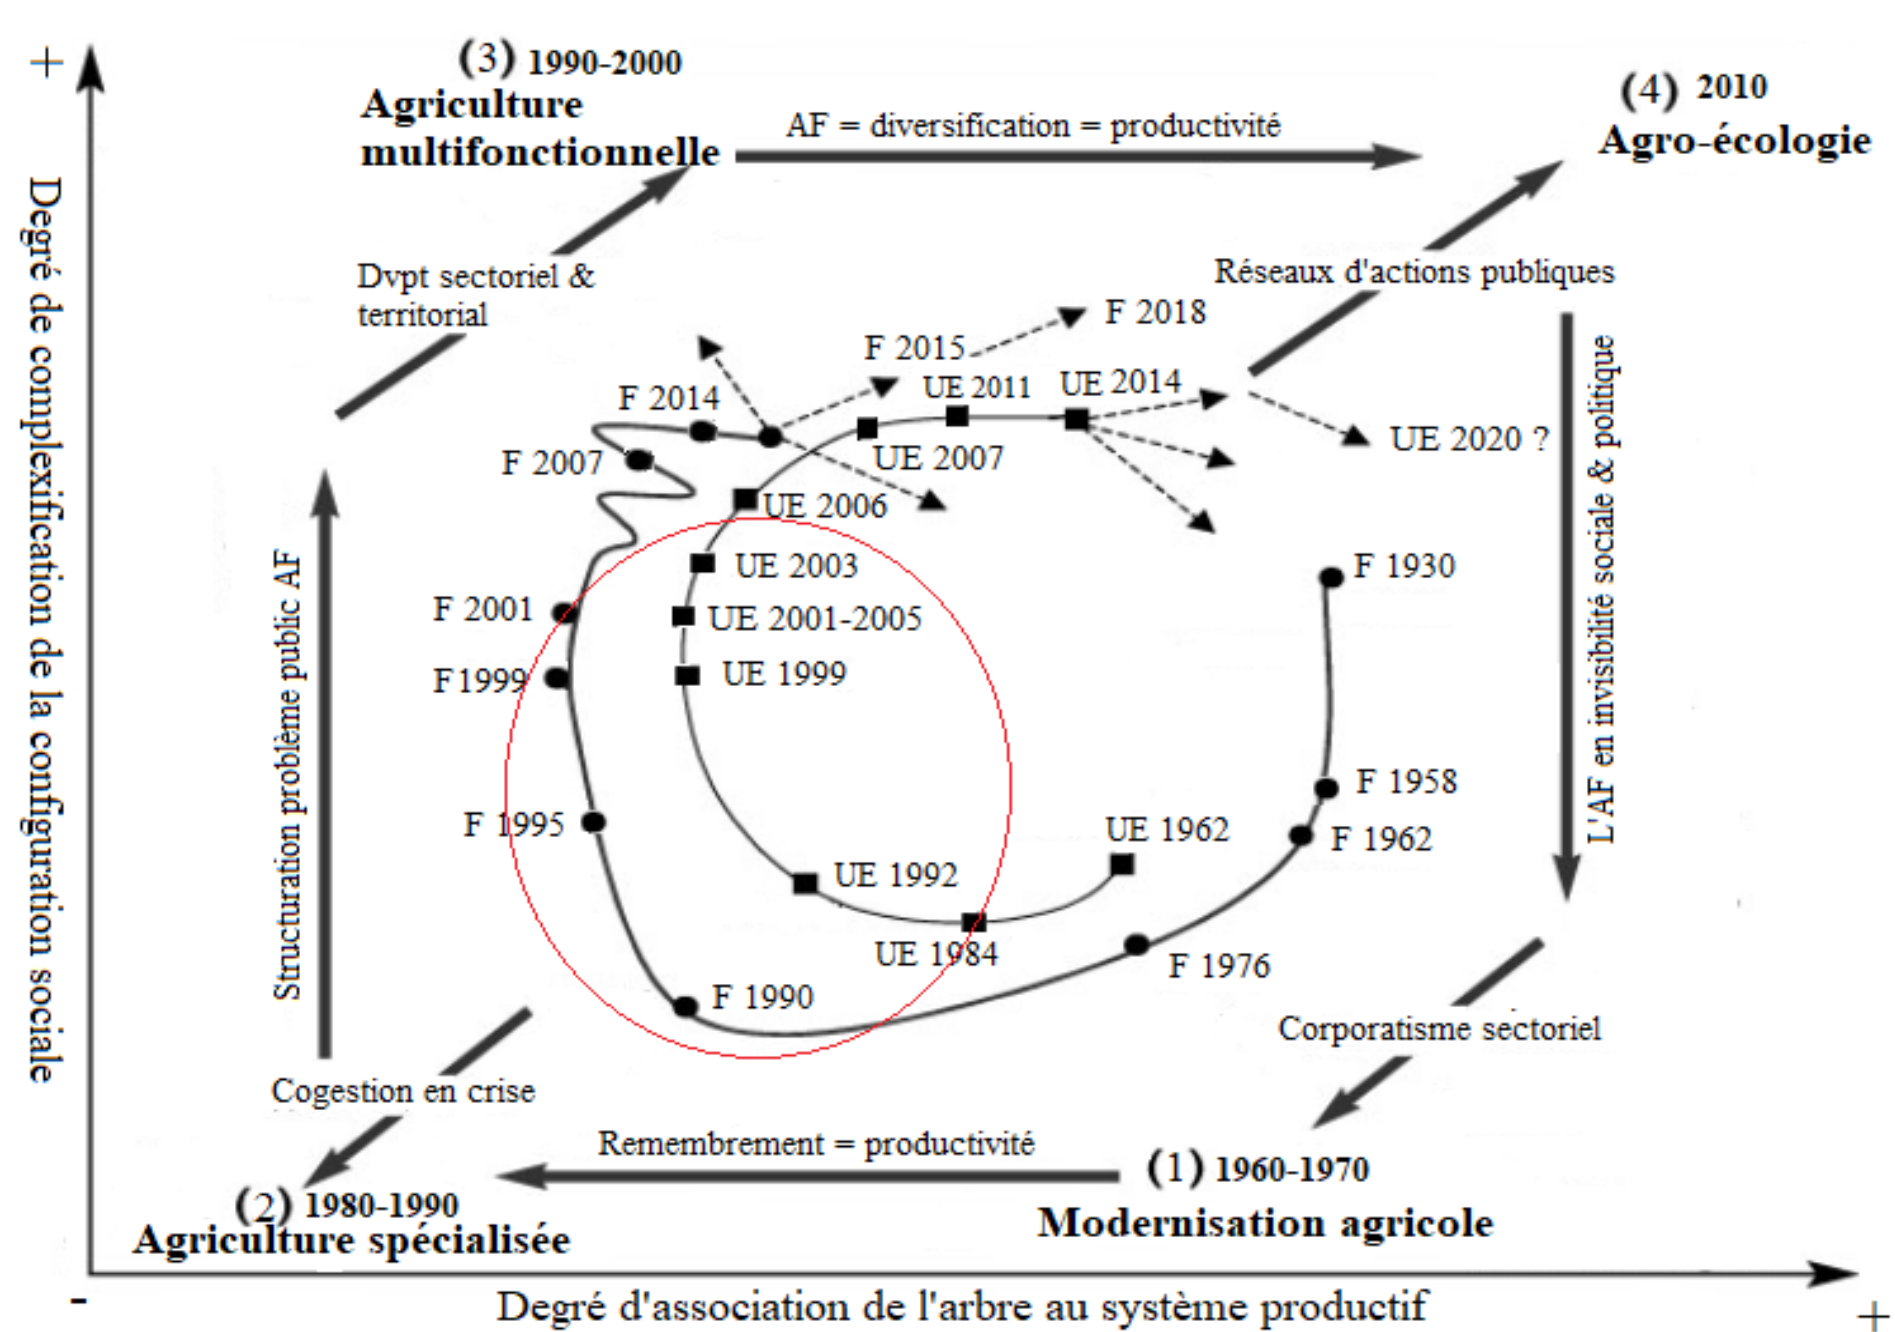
+

(3) 1990-2000
Agriculture multifonctionnelle

AF = diversification = productivité

(4) 2010
Agro-écologie

Degré de complexification de la configuration sociale

Dvpt sectoriel & territorial

Réseaux d'actions publiques

F 2018
F 2015
F 2014
UE 2011
UE 2014
F 2007
UE 2007
UE 2020 ?
UE 2006
UE 2003
F 1930
F 2001
UE 2001-2005
F1999
UE 1999
Structuration problème public AF
L'AF en invisibilité sociale & politique
F 1958
F 1995
UE 1962
F 1962
UE 1992
UE 1984
F 1976
F 1990

Corporatisme sectoriel

Cogestion en crise

Remembrement = productivité

(1) 1960-1970
Modernisation agricole

(2) 1980-1990
Agriculture spécialisée

-

Degré d'association de l'arbre au système productif

+